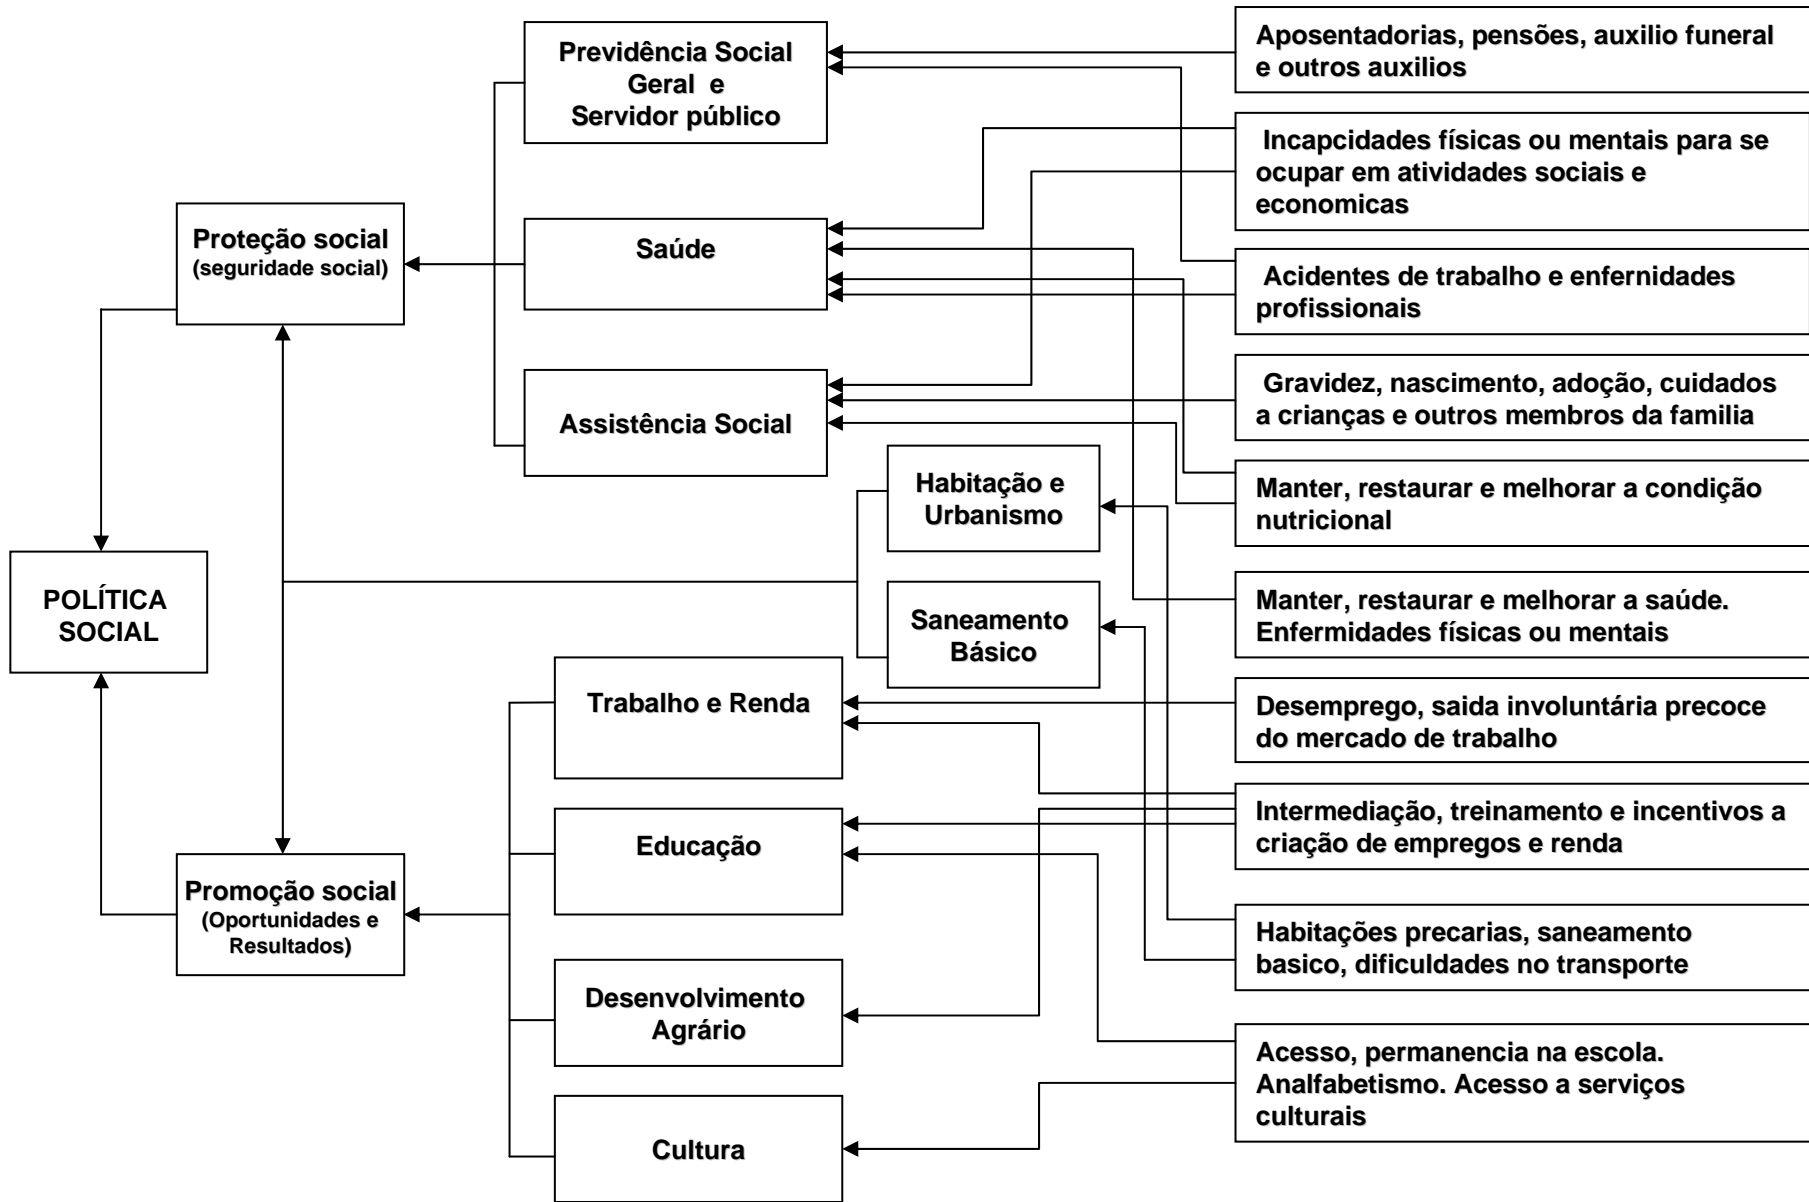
Previdência Social Geral e Servidor público

Aposentadorias, pensões, auxilio funeral e outros auxilios

Incapcidades físicas ou mentais para se ocupar em atividades sociais e economicas

Saúde

Proteção social
(seguridade social)

Acidentes de trabalho e enfernidades profissionais

Assistência Social

Gravidez, nascimento, adoção, cuidados a crianças e outros membros da familia

Habitação e Urbanismo

Manter, restaurar e melhorar a condição nutricional

POLÍTICA SOCIAL

Saneamento Básico

Manter, restaurar e melhorar a saúde. Enfermidades físicas ou mentais

Trabalho e Renda

Desemprego, saida involuntária precoce do mercado de trabalho

Intermediação, treinamento e incentivos a criação de empregos e renda

Educação

Promoção social
(Oportunidades e Resultados)

Habitações precarias, saneamento basico, dificuldades no transporte

Desenvolvimento Agrário

Acesso, permanencia na escola. Analfabetismo. Acesso a serviços culturais

Cultura